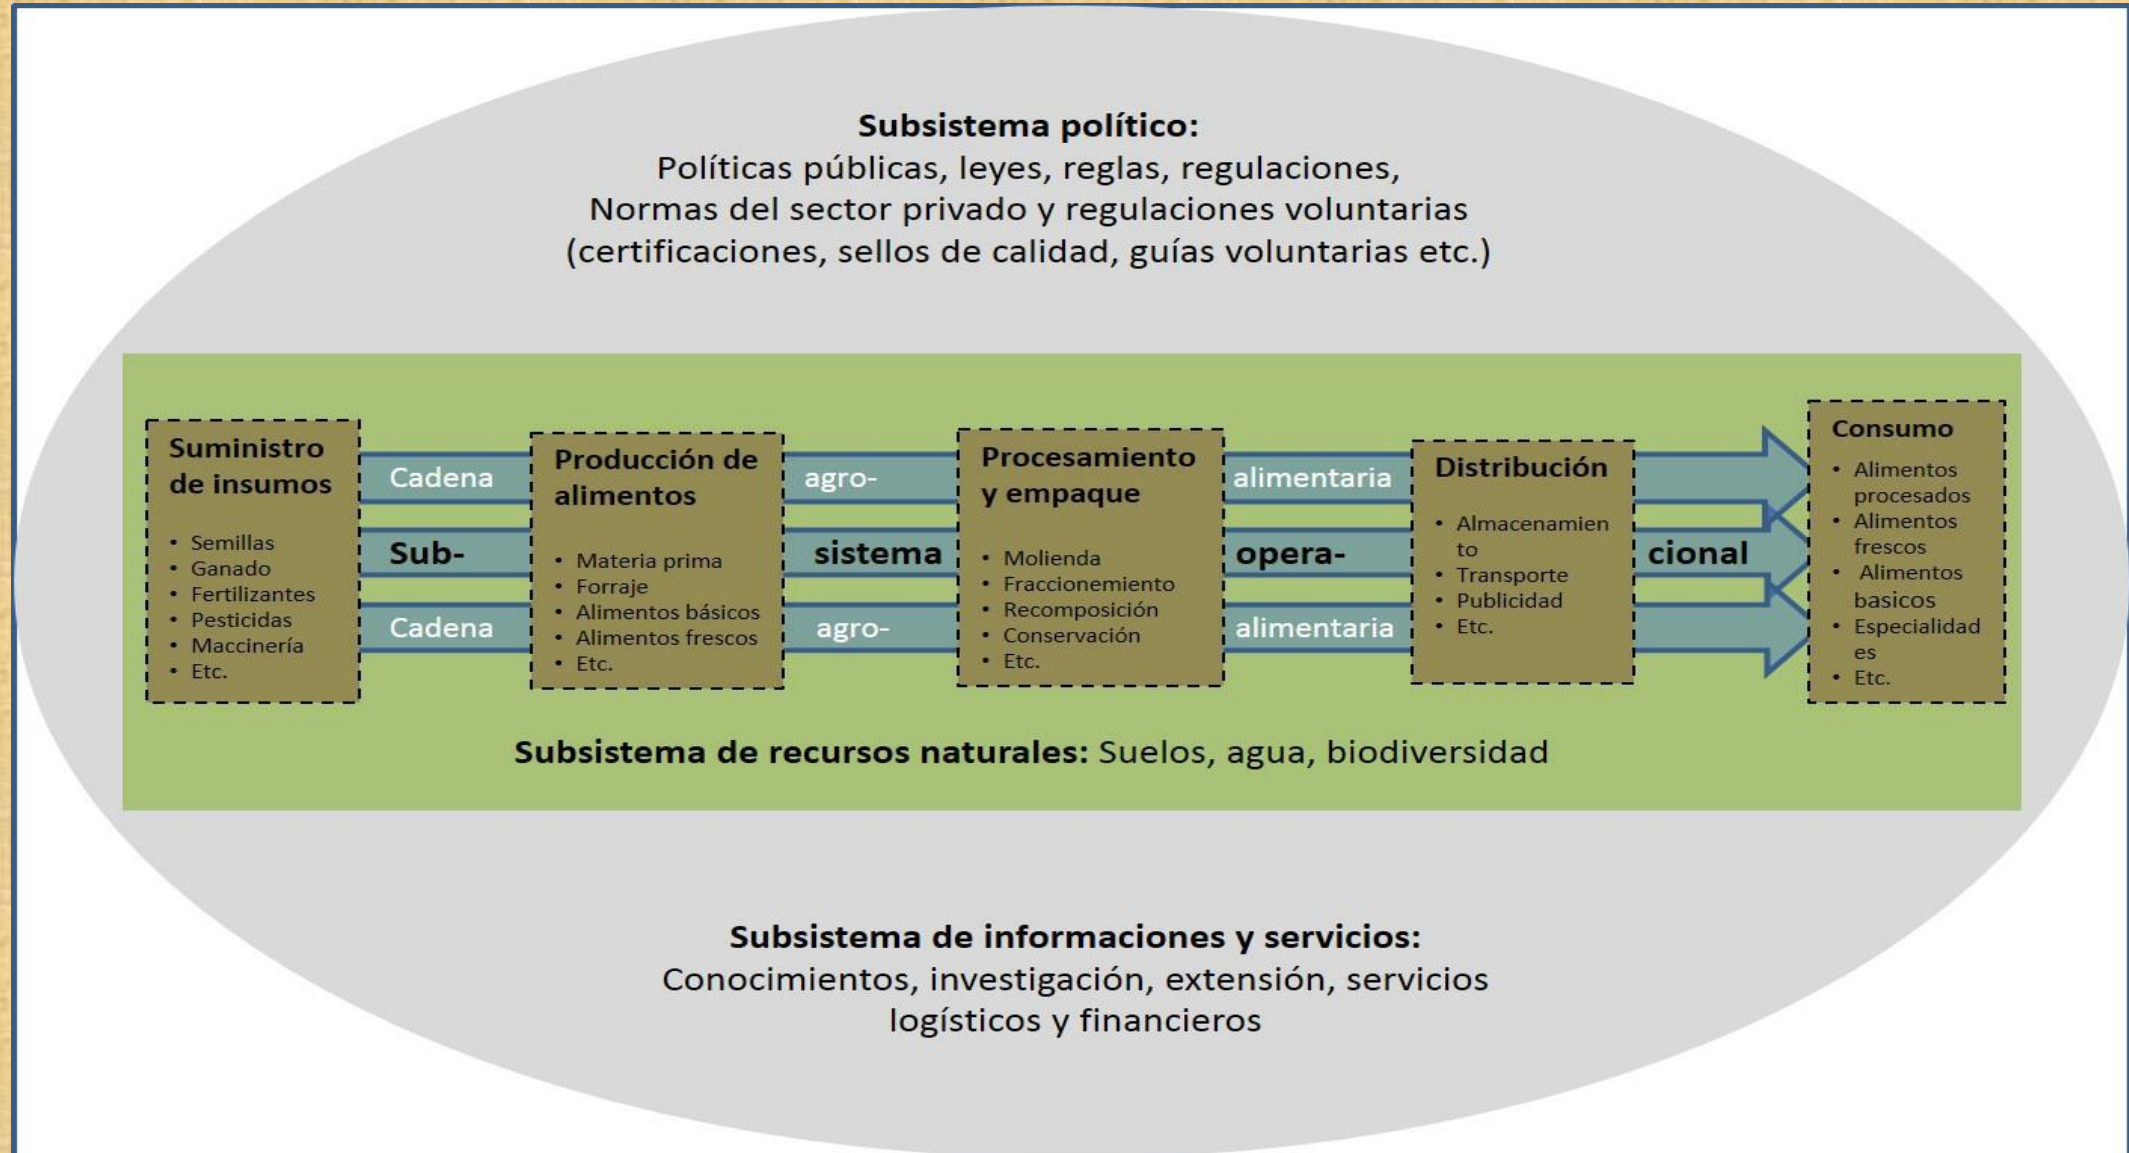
**Subsistema político:**
Políticas públicas, leyes, reglas, regulaciones,
Normas del sector privado y regulaciones voluntarias
(certificaciones, sellos de calidad, guías voluntarias etc.)

**Suministro de insumos**
- Semillas
- Ganado
- Fertilizantes
- Pesticidas
- Maccinería
- Etc.

Cadena
Sub-
Cadena

**Producción de alimentos**
- Materia prima
- Forraje
- Alimentos básicos
- Alimentos frescos
- Etc.

agro-
sistema
agro-

**Procesamiento y empaque**
- Molienda
- Fraccionemiento
- Recomposición
- Conservación
- Etc.

alimentaria
opera-
alimentaria

**Distribución**
- Almacenamiento
- Transporte
- Publicidad
- Etc.

cional

**Consumo**
- Alimentos procesados
- Alimentos frescos
- Alimentos basicos
- Especialidades
- Etc.

**Subsistema de recursos naturales:** Suelos, agua, biodiversidad

**Subsistema de informaciones y servicios:**
Conocimientos, investigación, extensión, servicios logísticos y financieros